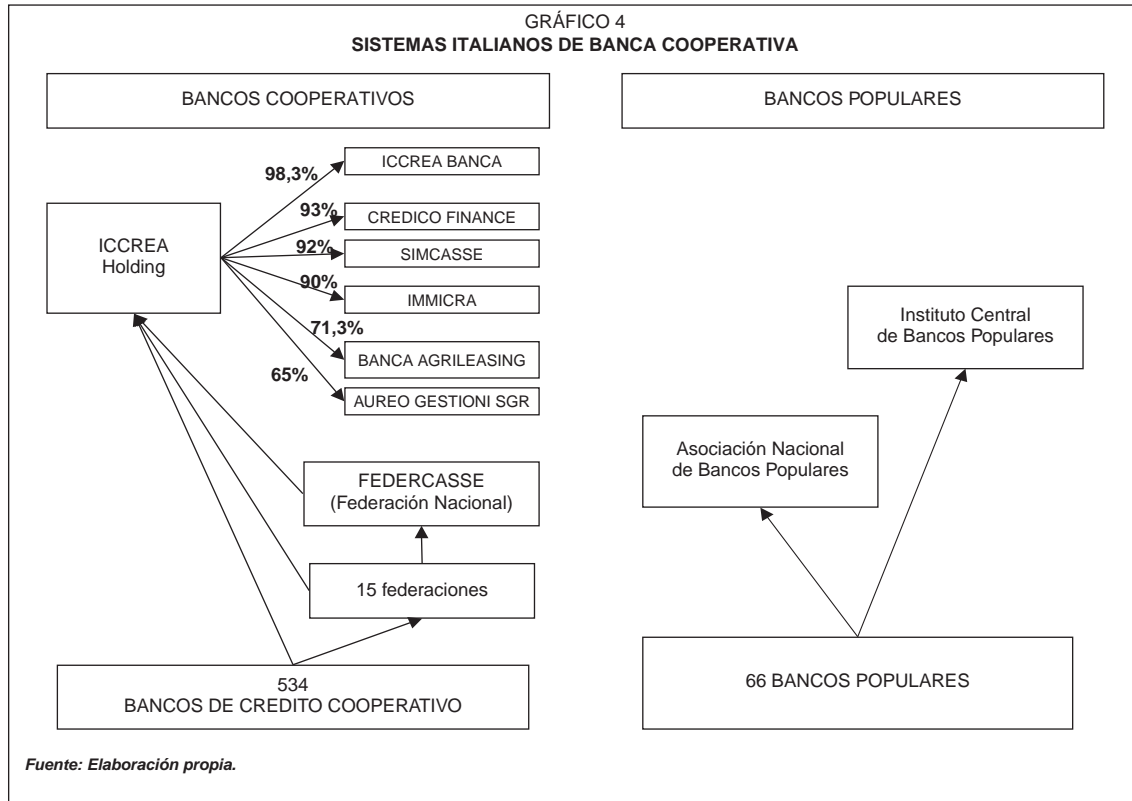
GRÁFICO 4
**SISTEMAS ITALIANOS DE BANCA COOPERATIVA**

BANCOS COOPERATIVOS

BANCOS POPULARES

ICCREA Holding

98,3%
ICCREA BANCA

93%
CREDICO FINANCE

92%
SIMCASSE

90%
IMMICRA

71,3%
BANCA AGRILEASING

65%
AUREO GESTIONI SGR

FEDERCASSE
(Federación Nacional)

15 federaciones

534
BANCOS DE CREDITO COOPERATIVO

Instituto Central
de Bancos Populares

Asociación Nacional
de Bancos Populares

66 BANCOS POPULARES

*Fuente: Elaboración propia.*